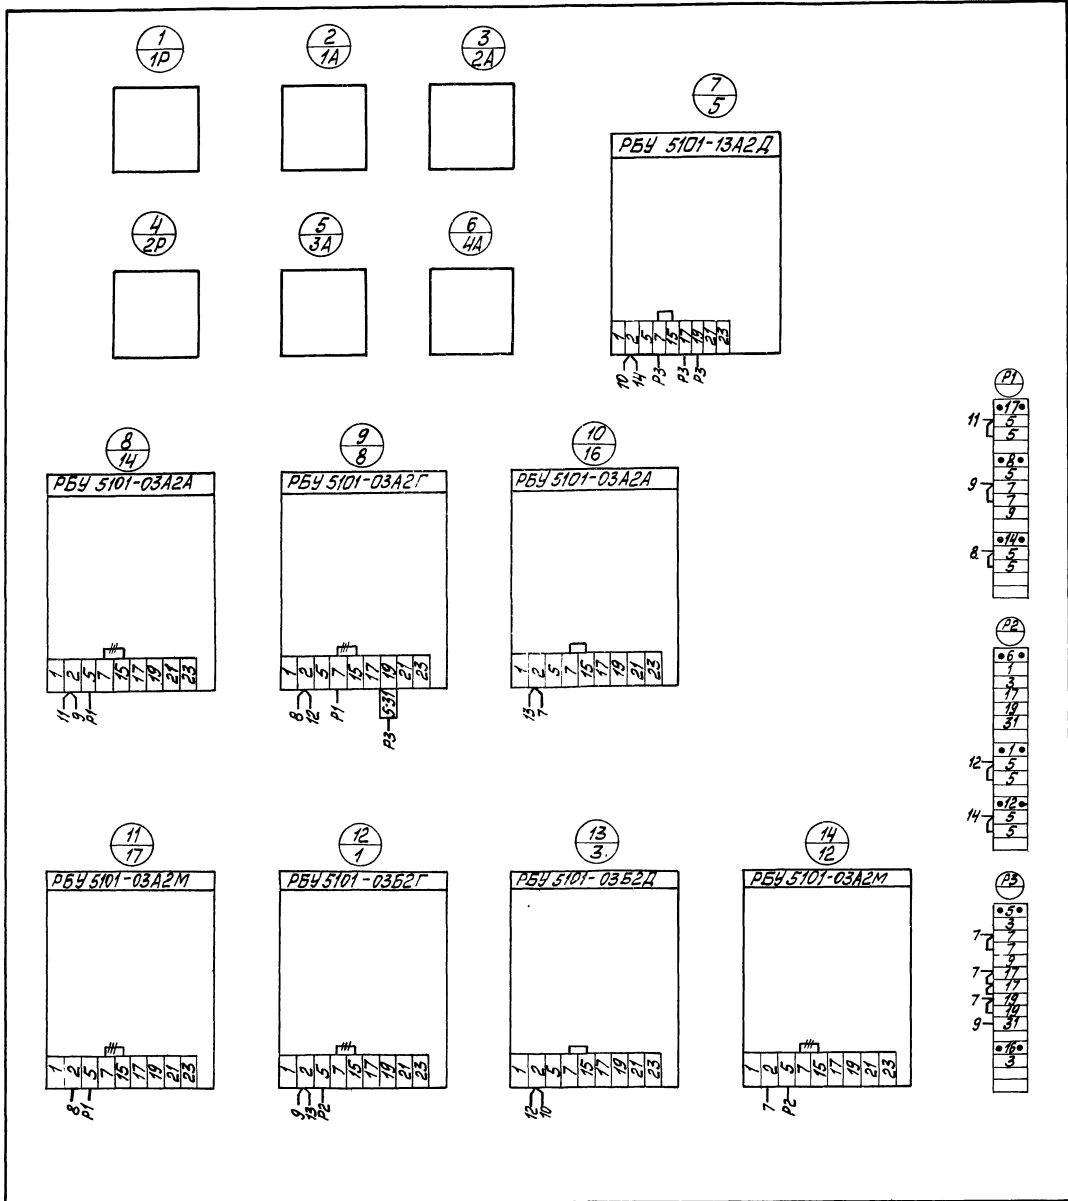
$\frac{1}{1Р}$

$\frac{2}{1А}$

$\frac{3}{2А}$

$\frac{7}{5}$

РБУ 5101-13А2Д

1 2 5 7 15 17 19 21 23

10 14 Р3 Р3 Р3

$\frac{4}{2Р}$

$\frac{5}{3А}$

$\frac{6}{4А}$

$\frac{8}{14}$

РБУ 5101-03А2А

1 2 5 7 15 17 19 21 23

11 9 Р1

$\frac{9}{8}$

РБУ 5101-03А2Г

1 2 5 7 15 17 19 21 23

8 12 Р1 5:31 Р3

$\frac{10}{16}$

РБУ 5101-03А2А

1 2 5 7 15 17 19 21 23

13 7

Р1

11 •17• 5 5

9 •8• 5 7 7 9

8 •14• 5 5

Р2

•6• 1 3 17 19 31

12 •1• 5 5

14 •12• 5 5

$\frac{11}{17}$

РБУ 5101-03А2М

1 2 5 7 15 17 19 21 23

8 Р1

$\frac{12}{1}$

РБУ 5101-03Б2Г

1 2 5 7 15 17 19 21 23

9 13 Р2

$\frac{13}{3}$

РБУ 5101-03Б2Д

1 2 5 7 15 17 19 21 23

12 10

$\frac{14}{12}$

РБУ 5101-03А2М

1 2 5 7 15 17 19 21 23

7 Р2

Р3

•5• 3 7 7 9 17 17 19 19 31 •16• 3

7 7 7 9